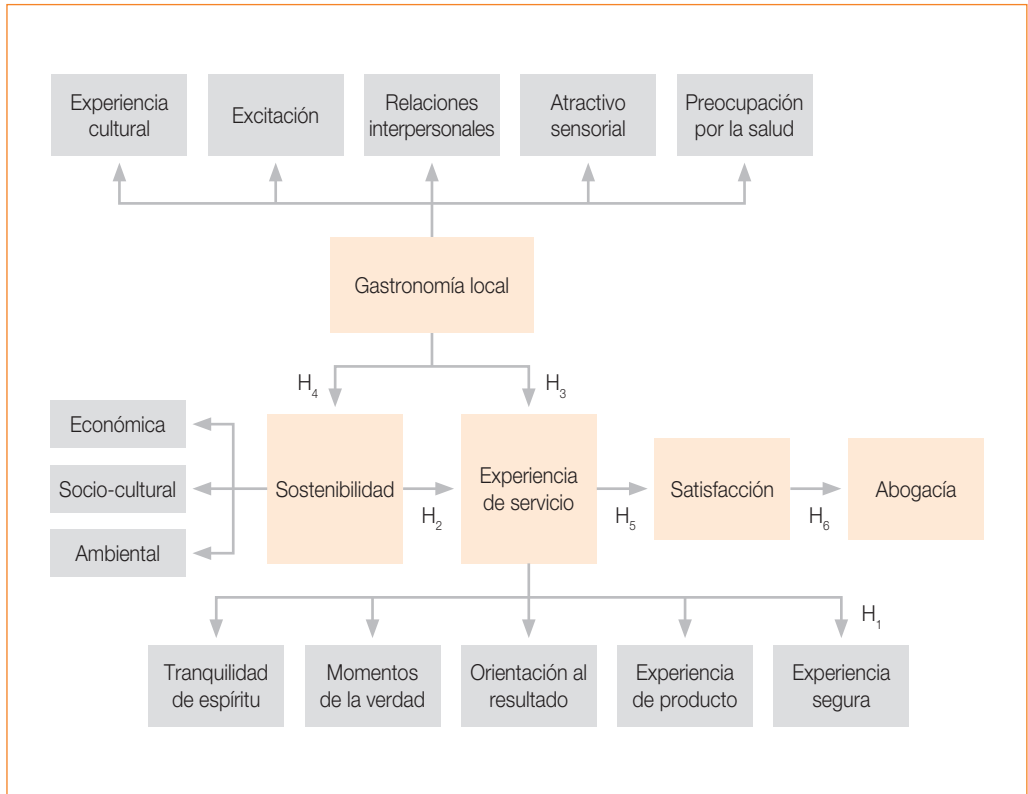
Experiencia cultural

Excitación

Relaciones interpersonales

Atractivo sensorial

Preocupación por la salud

Gastronomía local

$H_4$

$H_3$

Económica

Socio-cultural

Ambiental

Sostenibilidad

$H_2$

Experiencia de servicio

$H_5$

Satisfacción

$H_6$

Abogacía

$H_1$

Tranquilidad de espíritu

Momentos de la verdad

Orientación al resultado

Experiencia de producto

Experiencia segura